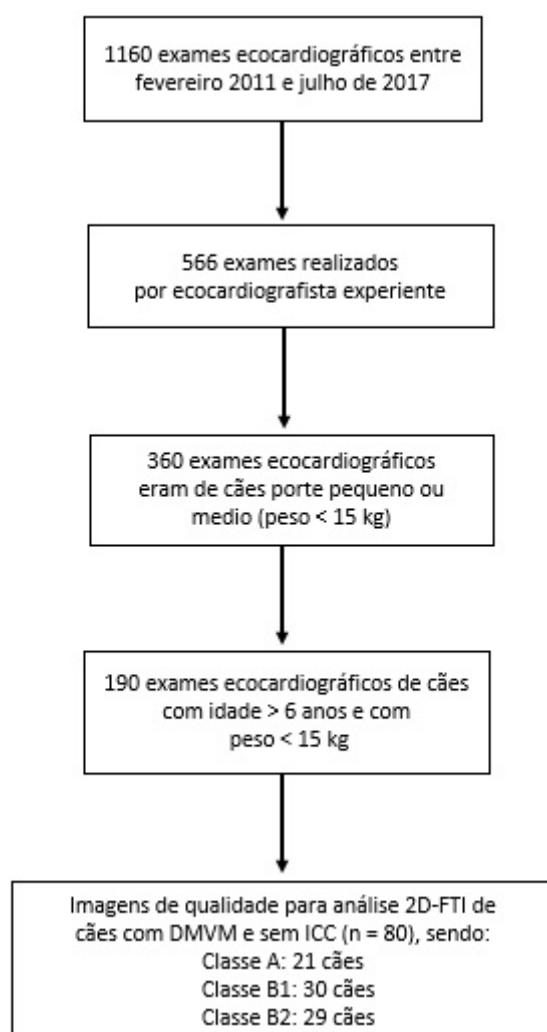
1160 exames ecocardiográficos entre fevereiro 2011 e julho de 2017

566 exames realizados por ecocardiografista experiente

360 exames ecocardiográficos eram de cães porte pequeno ou medio (peso < 15 kg)

190 exames ecocardiográficos de cães com idade > 6 anos e com peso < 15 kg

Imagens de qualidade para análise 2D-FTI de cães com DMVM e sem ICC (n = 80), sendo:
Classe A: 21 cães
Classe B1: 30 cães
Classe B2: 29 cães